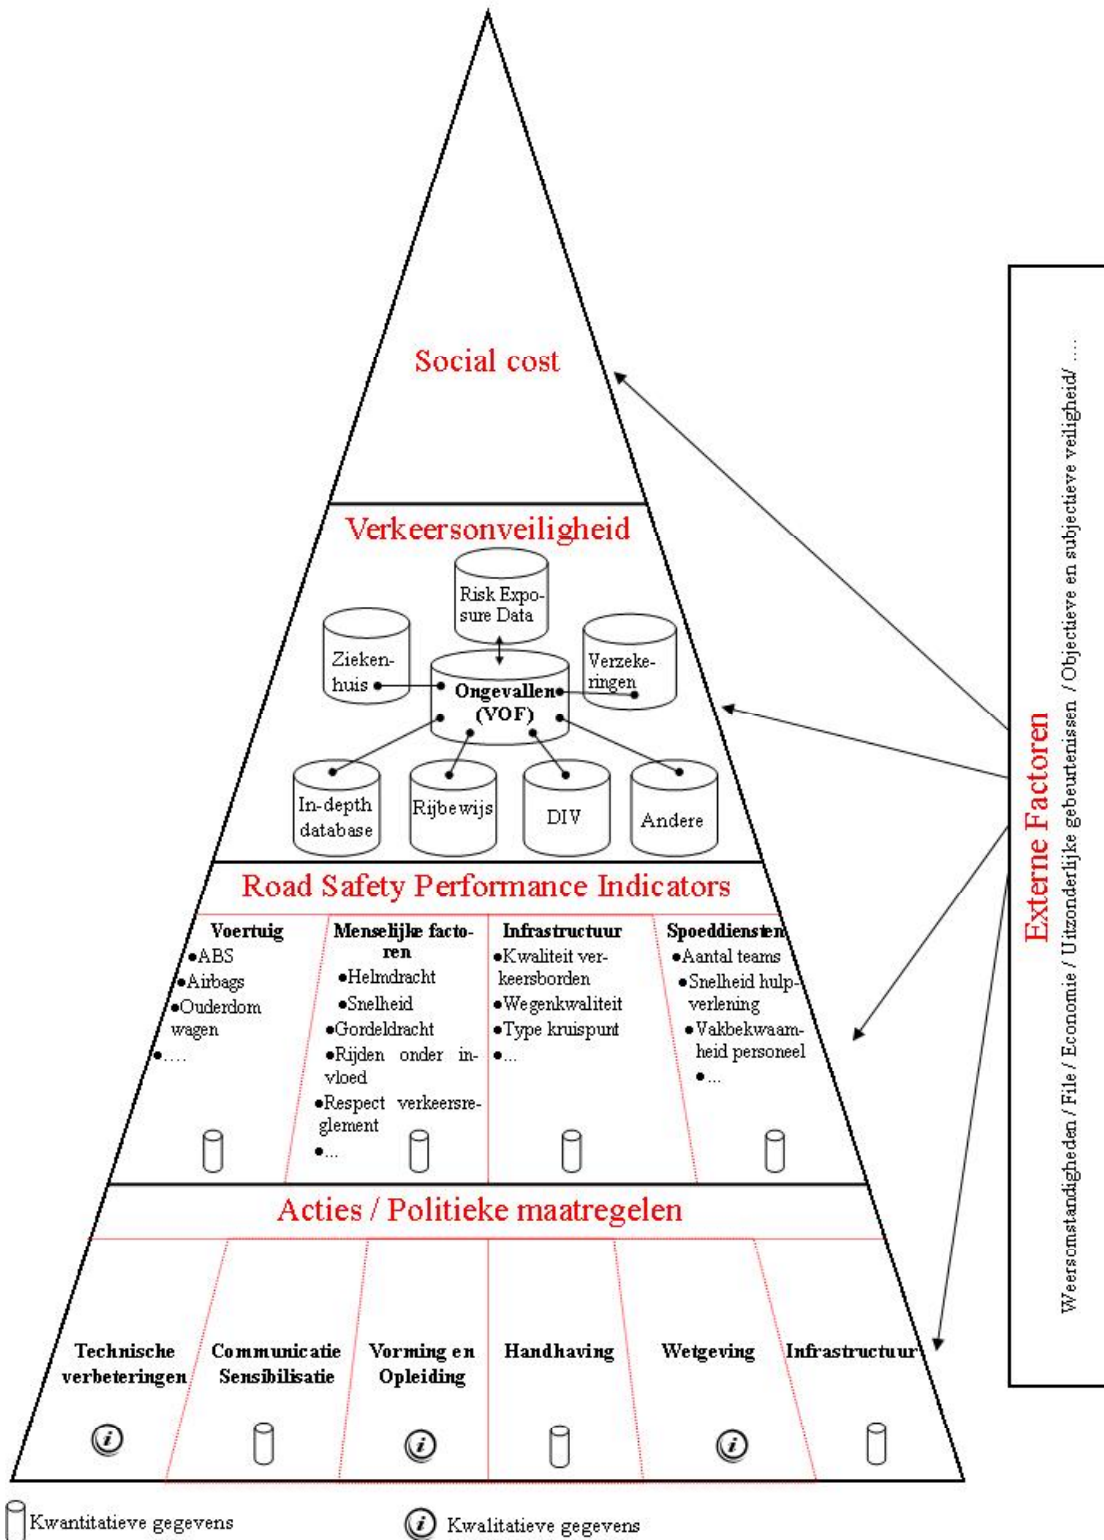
Social cost

Verkeersonveiligheid

Risk Exposure Data

Ziekenhuis

Ongevallen (VOF)

Verzekeringen

In-depth database

Rijbewijs

DIV

Andere

Road Safety Performance Indicators

Voertuig
•ABS
•Airbags
•Ouderdom wagen
•....

Menselijke factoren
•Helmdracht
•Snelheid
•Gordeldracht
•Rijden onder invloed
•Respect verkeersreglement
•...

Infrastructuur
•Kwaliteit verkeersborden
•Wegenkwaliteit
•Type kruispunt
•...

Spoeddiensten
•Aantal teams
•Snelheid hulpverlening
•Vakbekwaamheid personeel
•...

Acties / Politieke maatregelen

Technische verbeteringen

Communicatie Sensibilisatie

Vorming en Opleiding

Handhaving

Wetgeving

Infrastructuur

Externe Factoren

Weersomstandigheden / File / Economie / Uitzonderlijke gebeurtenissen / Objectieve en subjectieve veiligheid/ ....

Kwantitatieve gegevens

Kwalitatieve gegevens